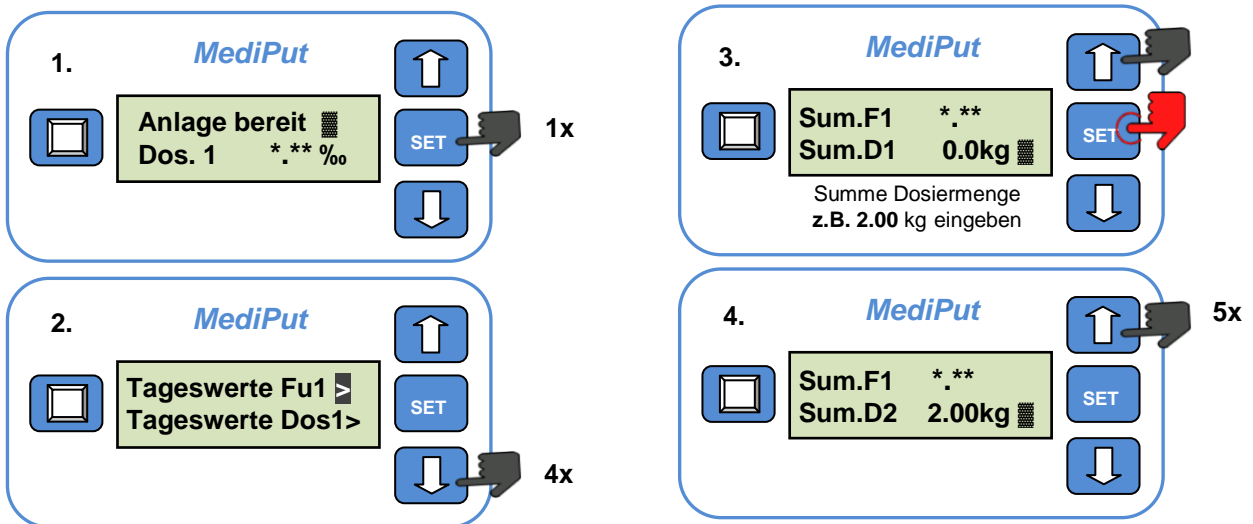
1.

MediPut

Anlage bereit ▓
Dos. 1 *.** ‰

SET

1x

2.

MediPut

Tageswerte Fu1 >
Tageswerte Dos1>

SET

4x

3.

MediPut

Sum.F1 *.**
Sum.D1 0.0kg ▓

SET

Summe Dosiermenge
**z.B. 2.00** kg eingeben

4.

MediPut

Sum.F1 *.**
Sum.D2 2.00kg ▓

SET

5x